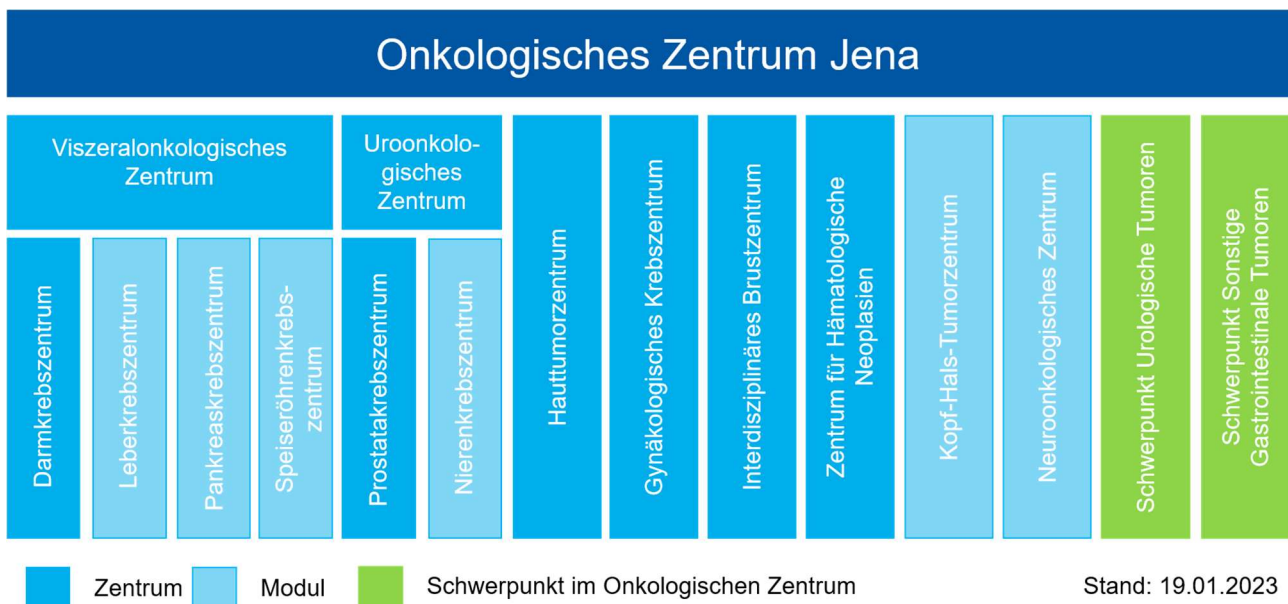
Onkologisches Zentrum Jena

Viszeralonkologisches Zentrum

Uroonkologisches Zentrum

Darmkrebszentrum

Leberkrebszentrum

Pankreaskrebszentrum

Speiseröhrenkrebszentrum

Prostatakrebszentrum

Nierenkrebszentrum

Hauttumorzentrum

Gynäkologisches Krebszentrum

Interdisziplinäres Brustzentrum

Zentrum für Hämatologische Neoplasien

Kopf-Hals-Tumorzentrum

Neuroonkologisches Zentrum

Schwerpunkt Urologische Tumoren

Schwerpunkt Sonstige Gastrointestinale Tumoren

Zentrum Modul Schwerpunkt im Onkologischen Zentrum

Stand: 19.01.2023